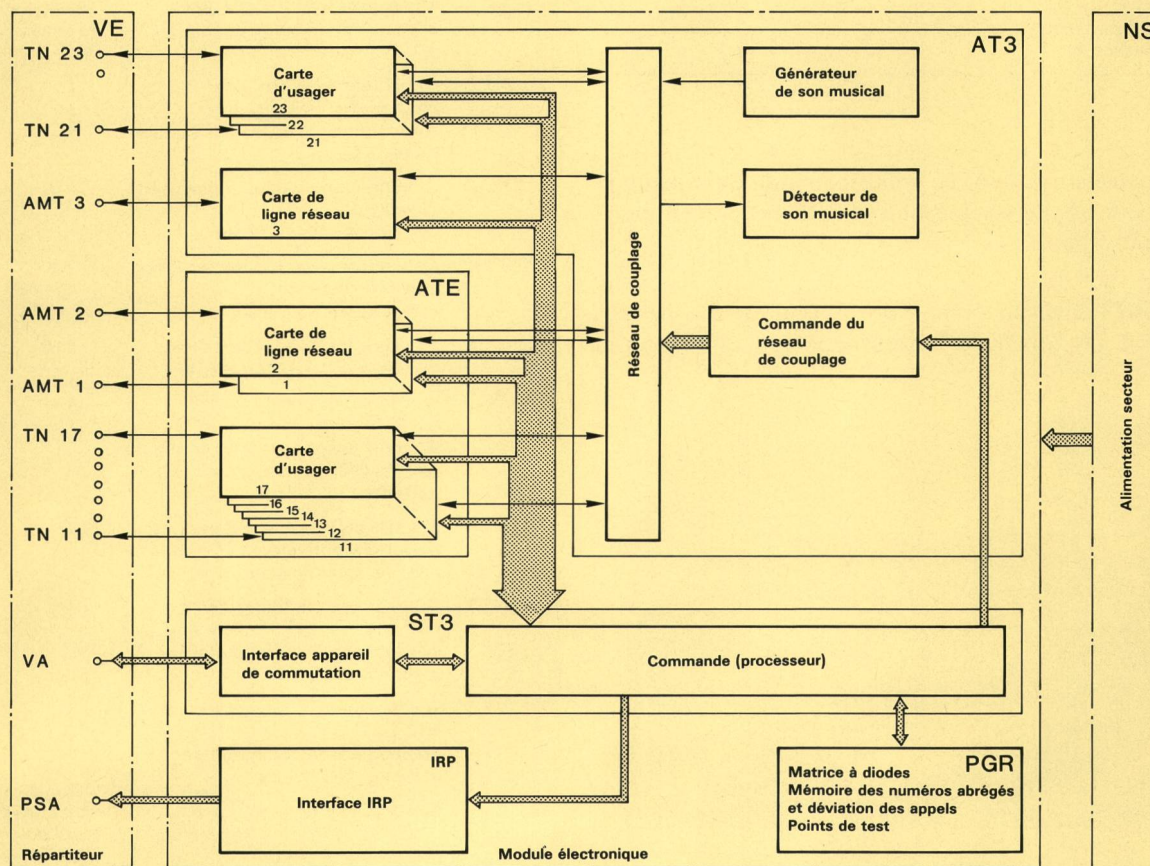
VE

TN 23
TN 21
AMT 3
AMT 2
AMT 1
TN 17
TN 11
VA
PSA
Répartiteur

AT3

Carte d'usager
23
22
21

Carte de ligne réseau
3

Générateur de son musical

Détecteur de son musical

Réseau de couplage

ATE

Carte de ligne réseau
2
1

Commande du réseau de couplage

Carte d'usager
17
16
15
14
13
12
11

NS

Alimentation secteur

ST3

Interface appareil de commutation

Commande (processeur)

IRP
Interface IRP

PGR
Matrice à diodes
Mémoire des numéros abrégés et déviation des appels
Points de test

Module électronique